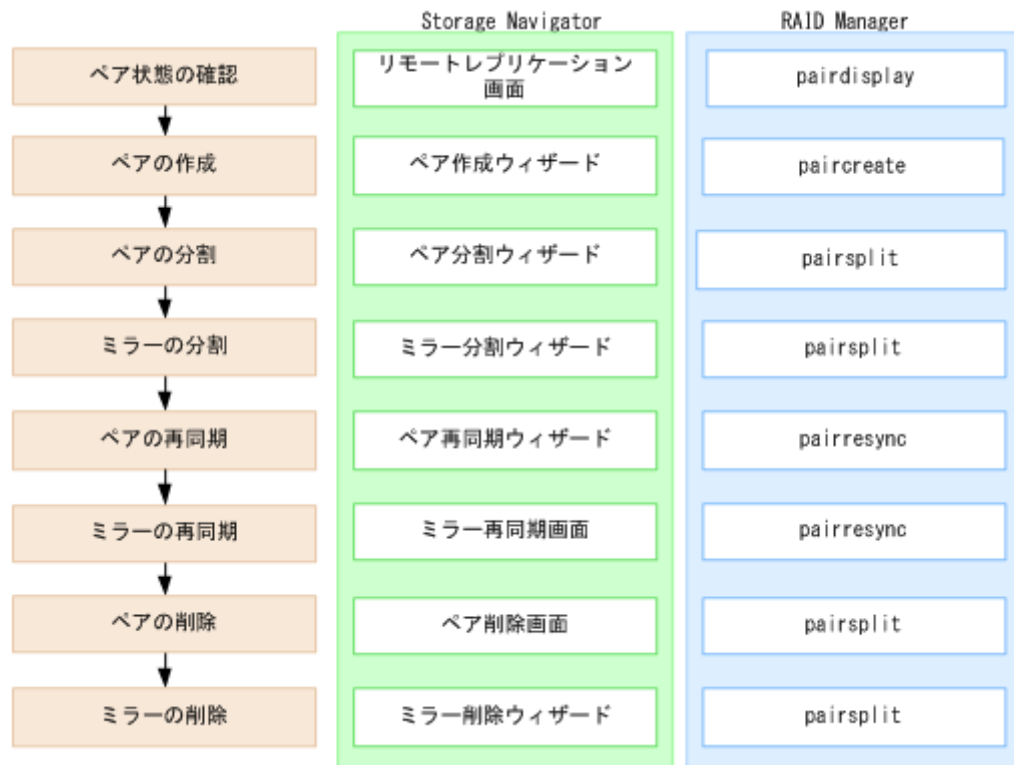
Storage Navigator

RAID Manager

ペア状態の確認

リモートレプリケーション画面

pairdisplay

ペアの作成

ペア作成ウィザード

paircreate

ペアの分割

ペア分割ウィザード

pairsplit

ミラーの分割

ミラー分割ウィザード

pairsplit

ペアの再同期

ペア再同期ウィザード

pairresync

ミラーの再同期

ミラー再同期画面

pairresync

ペアの削除

ペア削除画面

pairsplit

ミラーの削除

ミラー削除ウィザード

pairsplit